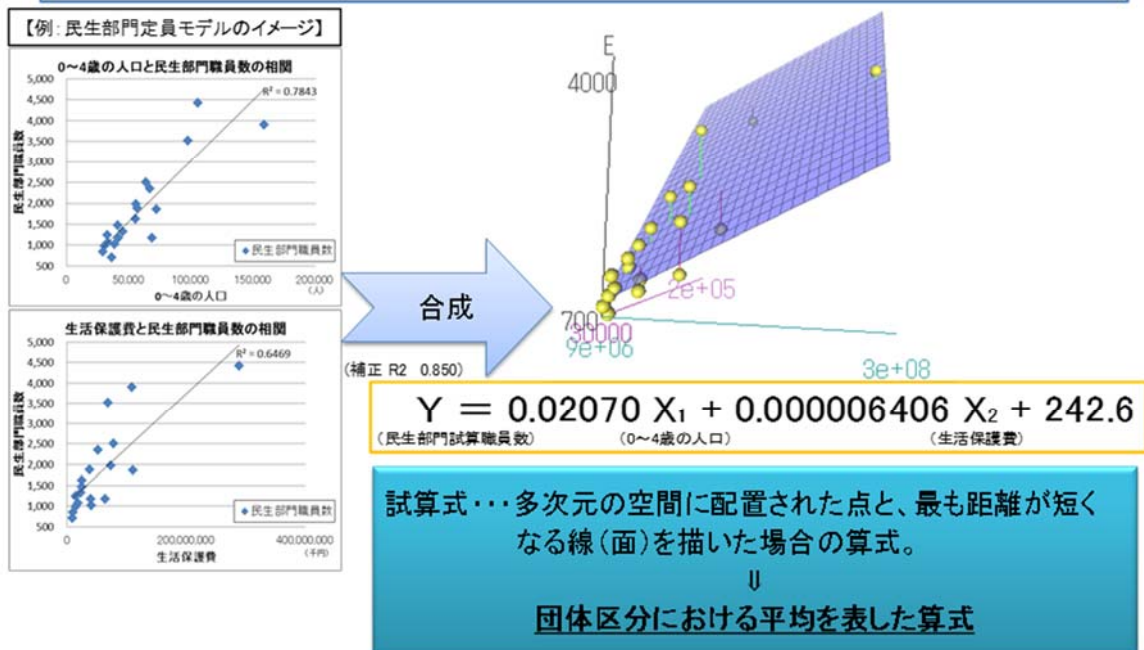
【例：民生部門定員モデルのイメージ】

0～4歳の人口と民生部門職員数の相関

5,000
4,500
4,000
3,500
3,000
2,500
2,000
1,500
1,000
500

R² = 0.7843

民生部門職員数

◆民生部門職員数

0　50,000　100,000　150,000　200,000（人）

0～4歳の人口

生活保護費と民生部門職員数の相関

5,000
4,500
4,000
3,500
3,000
2,500
2,000
1,500
1,000
500

R² = 0.6469

民生部門職員数

◆民生部門職員数

0　200,000,000　400,000,000（千円）

生活保護費

合成

（補正 R2　0.850）

E
4000
700
2e+05
30000
9e+06
3e+08

Y ＝ 0.02070 X₁ ＋ 0.000006406 X₂ ＋ 242.6
（民生部門試算職員数）　（0～4歳の人口）　（生活保護費）

試算式・・・多次元の空間に配置された点と、最も距離が短くなる線（面）を描いた場合の算式。
⇓
団体区分における平均を表した算式